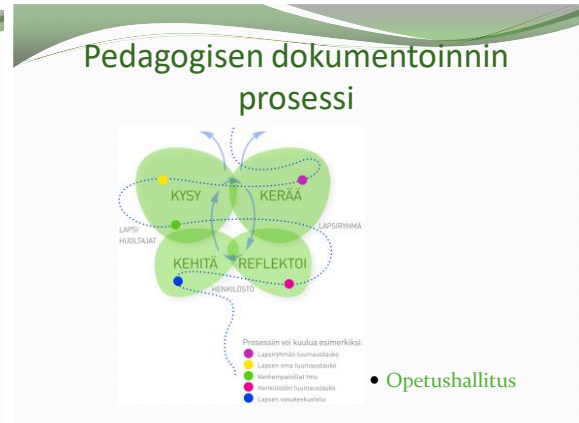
Pedagogisen dokumentoinnin prosessi

KYSY
KERÄÄ
LAPSI
HUOLTAJAT
LAPSIRYHMÄ
KEHITÄ
REFLEKTOI
HENKILÖSTÖ

Prosessiin voi kuulua esimerkiksi:
Lapsiryhmän tuumaustauko
Lapsen oma tuumaustauko
Vanhempainillat tms.
Henkilöstön tuumaustauko
Lapsen vasukeskustelu

• Opetushallitus